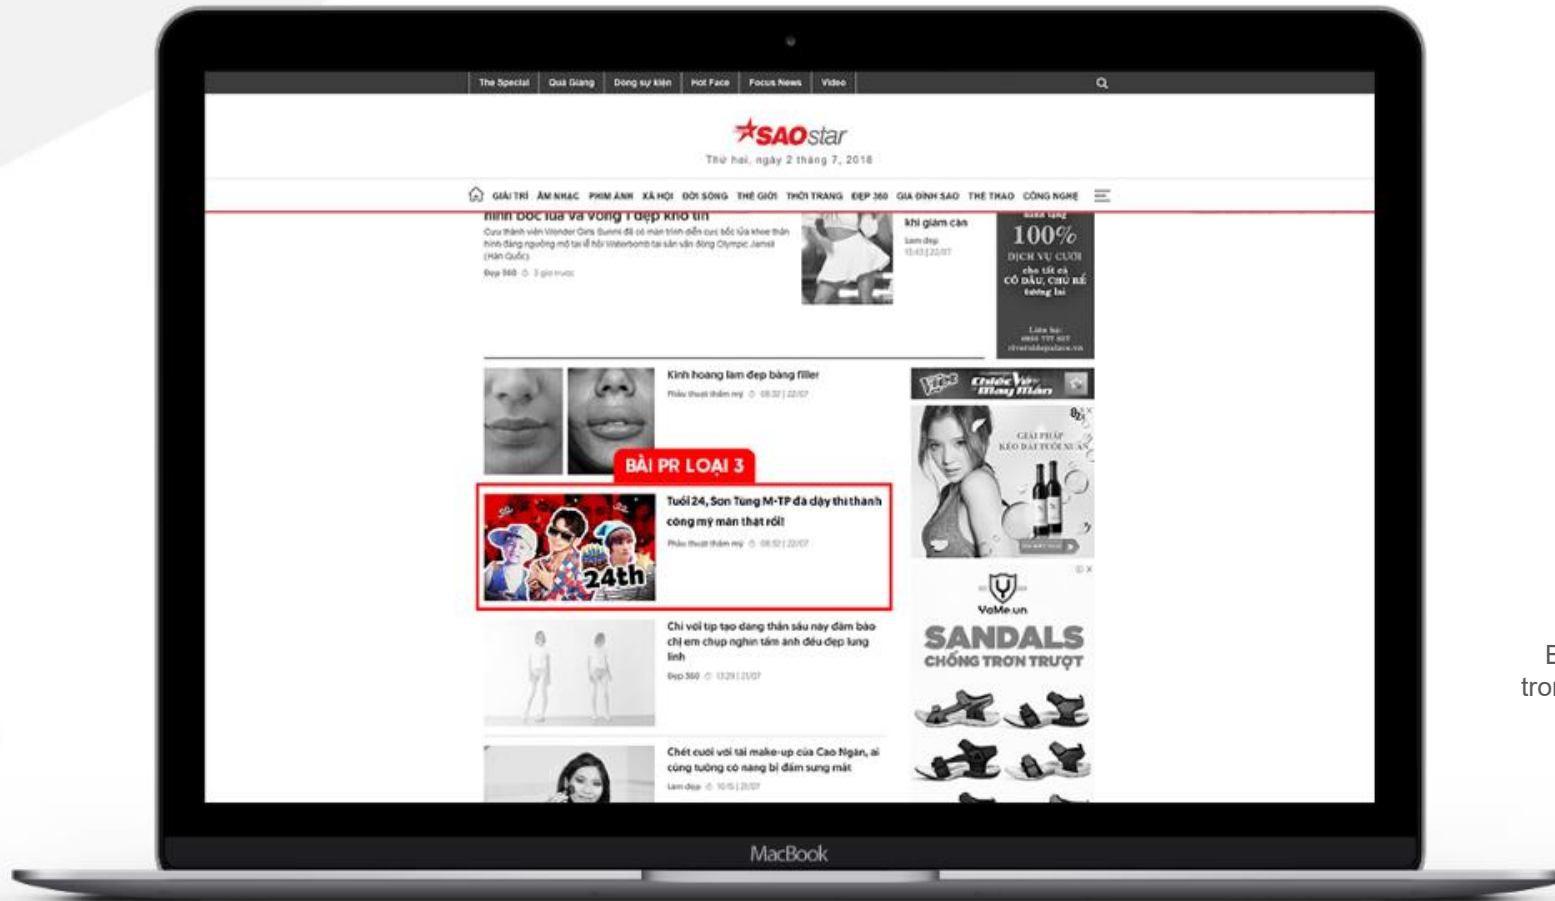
The Special | Quà Giáng | Dòng sự kiện | Hot Face | Focus News | Video

SAOstar

Thứ hai, ngày 2 tháng 7, 2018

GIẢI TRÍ ÂM NHẠC PHIM ẢNH XÃ HỘI ĐỜI SỐNG THẾ GIỚI THỜI TRANG ĐẸP 360 GIA ĐÌNH SAO THỂ THAO CÔNG NGHỆ

hình bốc lửa và vòng 1 đẹp khó tin

Cựu thành viên Wonder Girls Sunmi đã có màn trình diễn cực bốc lửa khoe thân hình đáng ngưỡng mộ tại lễ hội Waterbomb tại sân vận động Olympic Jamsil (Hàn Quốc)

Đẹp 360 3 giờ trước

khi giảm cân

Làm đẹp

100%

DỊCH VỤ CƯỚI

cho tất cả CÔ DÂU, CHÚ RỂ tương lai

Kinh hoàng làm đẹp bằng filler

Phẫu thuật thẩm mỹ 08:32 | 22/07

BÀI PR LOẠI 3

Tuổi 24, Sơn Tùng M-TP đã dậy thì thành công mỹ mãn thật rồi!

Phẫu thuật thẩm mỹ 08:32 | 22/07

24th

Chỉ với tip tạo dáng thần sầu này đảm bảo chị em chụp nghìn tấm ảnh đều đẹp lung linh

Đẹp 360 13:29 | 21/07

Chết cười với tài make-up của Cao Ngân, ai cũng tưởng có nàng bị đấm sưng mặt

Làm đẹp 10:15 | 21/07

Chiếc Vé May Mắn

GIẢI PHÁP KÉO DÀI TUỔI XUÂN

VoMe.vn

SANDALS

CHỐNG TRƠN TRƯỢT

MacBook

E
tro